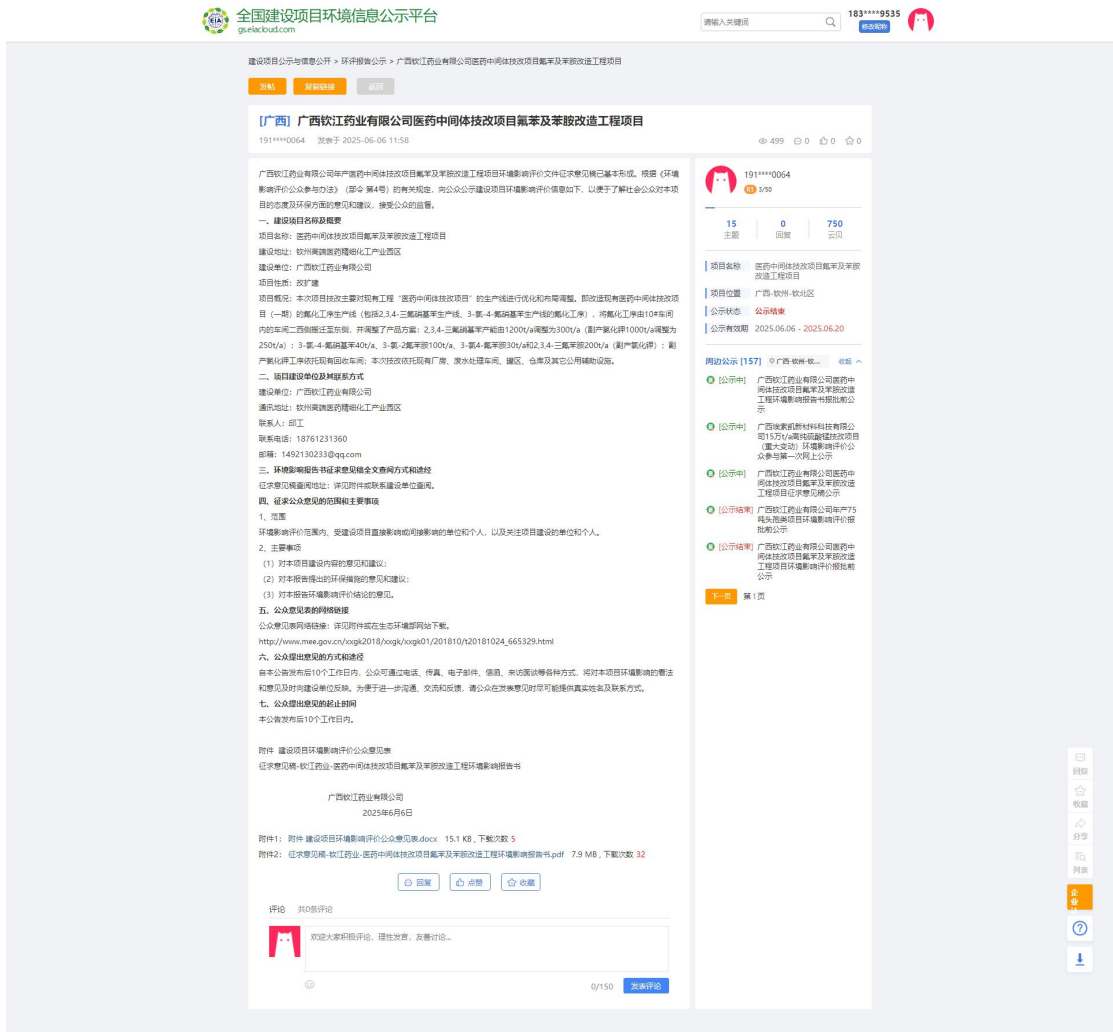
全国建设项目环境信息公示平台
gs.eiacloud.com

请输入关键词

183****9535
修改密码

建设项目公示与信息公开 > 环评报告公示 > 广西钦江药业有限公司医药中间体技改项目氟苯及苯胺改造工程项目

发帖 复制链接 返回

[广西] 广西钦江药业有限公司医药中间体技改项目氟苯及苯胺改造工程项目

191****0064 发表于 2025-06-06 11:58

499 0 0 0

广西钦江药业有限公司年产医药中间体技改项目氟苯及苯胺改造工程项目环境影响评价文件征求意见稿已基本形成。根据《环境影响评价公众参与办法》（部令 第4号）的有关规定，向公众公示建设项目环境影响评价信息如下，以便于了解社会公众对本项目的态度及环保方面的意见和建议，接受公众的监督。

一、建设项目名称及概要

项目名称：医药中间体技改项目氟苯及苯胺改造工程项目

建设地址：钦州高端医药精细化工产业园区

建设单位：广西钦江药业有限公司

项目性质：改扩建

项目概况：本次项目技改主要对现有工程"医药中间体技改项目"的生产线进行优化和布局调整。即改进现有医药中间体技改项目（一期）的氟化工序生产线（包括2,3,4-三氟硝基苯生产线、3-氯-4-氟硝基苯生产线的氟化工序），将氟化工序由10#车间内的车间二西侧搬迁至东侧，并调整了产品方案：2,3,4-三氟硝基苯产能由1200t/a调整为300t/a（副产氯化钾1000t/a调整为250t/a）；3-氯-4-氟硝基苯40t/a、3-氯-2氟苯胺100t/a、3-氯-4-氟苯胺30t/a和2,3,4-三氟苯胺200t/a（副产氯化钾）；副产氯化钾工序依托现有回收车间；本次技改依托现有厂房、废水处理车间、罐区、仓库及其它公用辅助设施。

二、项目建设单位及其联系方式

建设单位：广西钦江药业有限公司

通讯地址：钦州高端医药精细化工产业园区

联系人：印工

联系电话：18761231360

邮箱：1492130233@qq.com

三、环境影响报告书征求意见稿全文查阅方式和途径

征求意见稿查阅地址：详见附件或联系建设单位查阅。

四、征求公众意见的范围和主要事项

1、范围

环境影响评价范围内、受建设项目直接影响或间接影响的单位和个人，以及关注项目建设的单位和个人。

2、主要事项

（1）对本项目建设内容的意见和建议；

（2）对本报告提出的环保措施的意见和建议；

（3）对本报告环境影响评价结论的意见。

五、公众意见表的网络链接

公众意见表网络链接：详见附件或在生态环境部网站下载。

http://www.mee.gov.cn/xxgk2018/xxgk/xxgk01/201810/t20181024_665329.html

六、公众提出意见的方式和途径

自本公告发布后10个工作日内，公众可通过电话、传真、电子邮件、信函、来访面谈等各种方式，将对本项目环境影响的看法和意见及时向建设单位反映。为便于进一步沟通、交流和反馈，请公众在发表意见时尽可能提供真实姓名及联系方式。

七、公众提出意见的起止时间

本公告发布后10个工作日内。

附件 建设项目环境影响评价公众意见表

征求意见稿-钦江药业-医药中间体技改项目氟苯及苯胺改造工程环境影响报告书

广西钦江药业有限公司

2025年6月6日

附件1： 附件 建设项目环境影响评价公众意见表.docx 15.1 KB，下载次数 5

附件2： 征求意见稿-钦江药业-医药中间体技改项目氟苯及苯胺改造工程环境影响报告书.pdf 7.9 MB，下载次数 32

回复 点赞 收藏

评论 共0条评论

欢迎大家积极评论，理性发言，友善讨论...

0/150 发表评论

191****0064
R1 3/50

15 主题
0 回复
750 云贝

项目名称 医药中间体技改项目氟苯及苯胺改造工程项目
项目位置 广西-钦州-钦北区
公示状态 公示结束
公示有效期 2025.06.06 - 2025.06.20

周边公示 [157] 广西-钦州-钦... 收起

[公示中] 广西钦江药业有限公司医药中间体技改项目氟苯及苯胺改造工程项目环境影响报告书报批前公示

[公示中] 广西璐素新材料科技有限公司15万t/a高纯硫酸锰技改项目（重大变动）环境影响评价公众参与第一次网上公示

[公示中] 广西钦江药业有限公司医药中间体技改项目氟苯及苯胺改造工程项目征求意见稿公示

[公示结束] 广西钦江药业有限公司年产75吨头孢类项目环境影响评价报批前公示

[公示结束] 广西钦江药业有限公司医药中间体技改项目氟苯及苯胺改造工程项目环境影响评价报批前公示

下一页 第1页

回复
收藏
分享
列表
企业